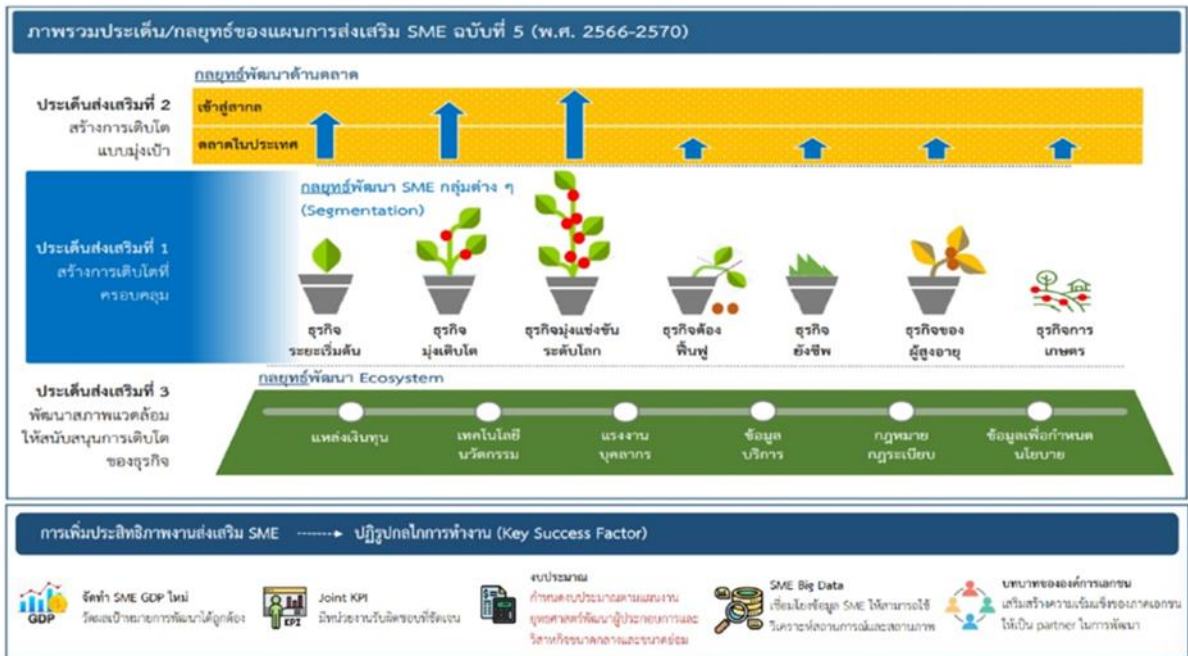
ภาพรวมประเด็น/กลยุทธ์ของแผนการส่งเสริม SME ฉบับที่ 5 (พ.ศ. 2566-2570)

ประเด็นส่งเสริมที่ 2
สร้างการเติบโตแบบมุ่งเป้า

กลยุทธ์พัฒนาด้านตลาด

เข้าสู่สากล

ตลาดในประเทศ

ประเด็นส่งเสริมที่ 1
สร้างการเติบโตที่ครอบคลุม

กลยุทธ์พัฒนา SME กลุ่มต่าง ๆ (Segmentation)

ธุรกิจระยะเริ่มต้น

ธุรกิจมุ่งเติบโต

ธุรกิจมุ่งแข่งขันระดับโลก

ธุรกิจต้องฟื้นฟู

ธุรกิจยังชีพ

ธุรกิจของผู้สูงอายุ

ธุรกิจการเกษตร

ประเด็นส่งเสริมที่ 3
พัฒนาสภาพแวดล้อมให้สนับสนุนการเติบโตของธุรกิจ

กลยุทธ์พัฒนา Ecosystem

แหล่งเงินทุน

เทคโนโลยี นวัตกรรม

แรงงาน บุคลากร

ข้อมูล บริการ

กฎหมาย กฎระเบียบ

ข้อมูลเพื่อกำหนดนโยบาย

การเพิ่มประสิทธิภาพงานส่งเสริม SME → ปฏิรูปกลไกการทำงาน (Key Success Factor)

GDP
จัดทำ SME GDP ใหม่
วัดผลเป้าหมายการพัฒนาได้ถูกต้อง

KPI
Joint KPI
มีหน่วยงานรับผิดชอบที่ชัดเจน

งบประมาณ
กำหนดงบประมาณตามแผนงานยุทธศาสตร์พัฒนาผู้ประกอบการและวิสาหกิจขนาดกลางและขนาดย่อม

SME Big Data
เชื่อมโยงข้อมูล SME ให้สามารถใช้วิเคราะห์สถานการณ์และสถานภาพ

บทบาทขององค์กรเอกชน
เสริมสร้างความเข้มแข็งของภาคเอกชนให้เป็น partner ในการพัฒนา